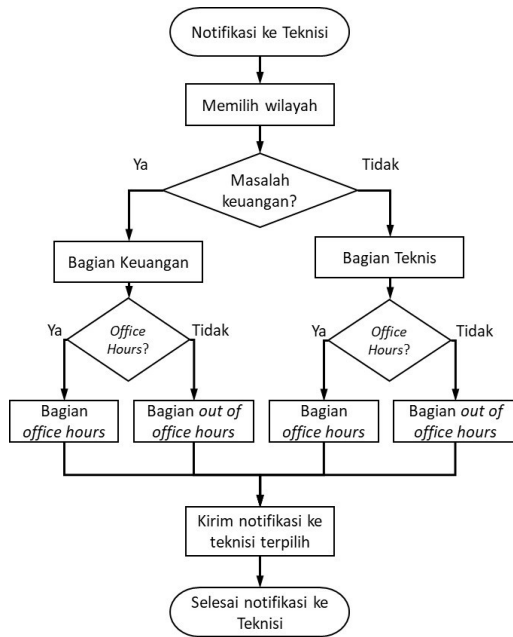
Notifikasi ke Teknisi

Memilih wilayah

Ya

Tidak

Masalah keuangan?

Bagian Keuangan

Bagian Teknis

Ya

Office Hours?

Tidak

Ya

Office Hours?

Tidak

Bagian office hours

Bagian out of office hours

Bagian office hours

Bagian out of office hours

Kirim notifikasi ke teknisi terpilih

Selesai notifikasi ke Teknisi